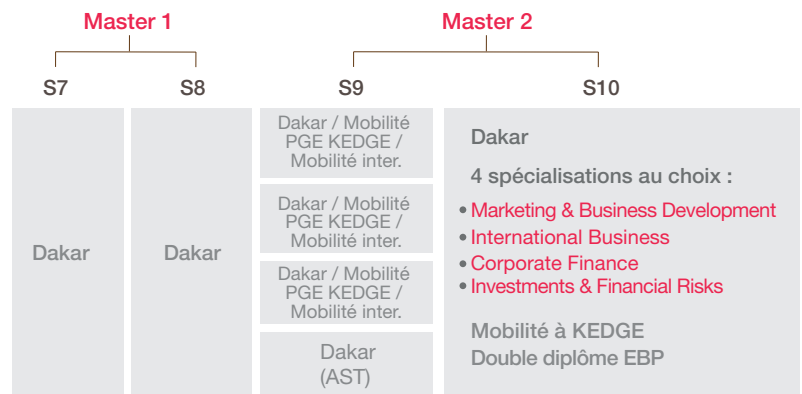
Master 1

Master 2

S7

S8

S9

S10

Dakar

Dakar

Dakar / Mobilité PGE KEDGE / Mobilité inter.

Dakar / Mobilité PGE KEDGE / Mobilité inter.

Dakar / Mobilité PGE KEDGE / Mobilité inter.

Dakar (AST)

Dakar

4 spécialisations au choix :

• Marketing & Business Development
• International Business
• Corporate Finance
• Investments & Financial Risks

Mobilité à KEDGE
Double diplôme EBP